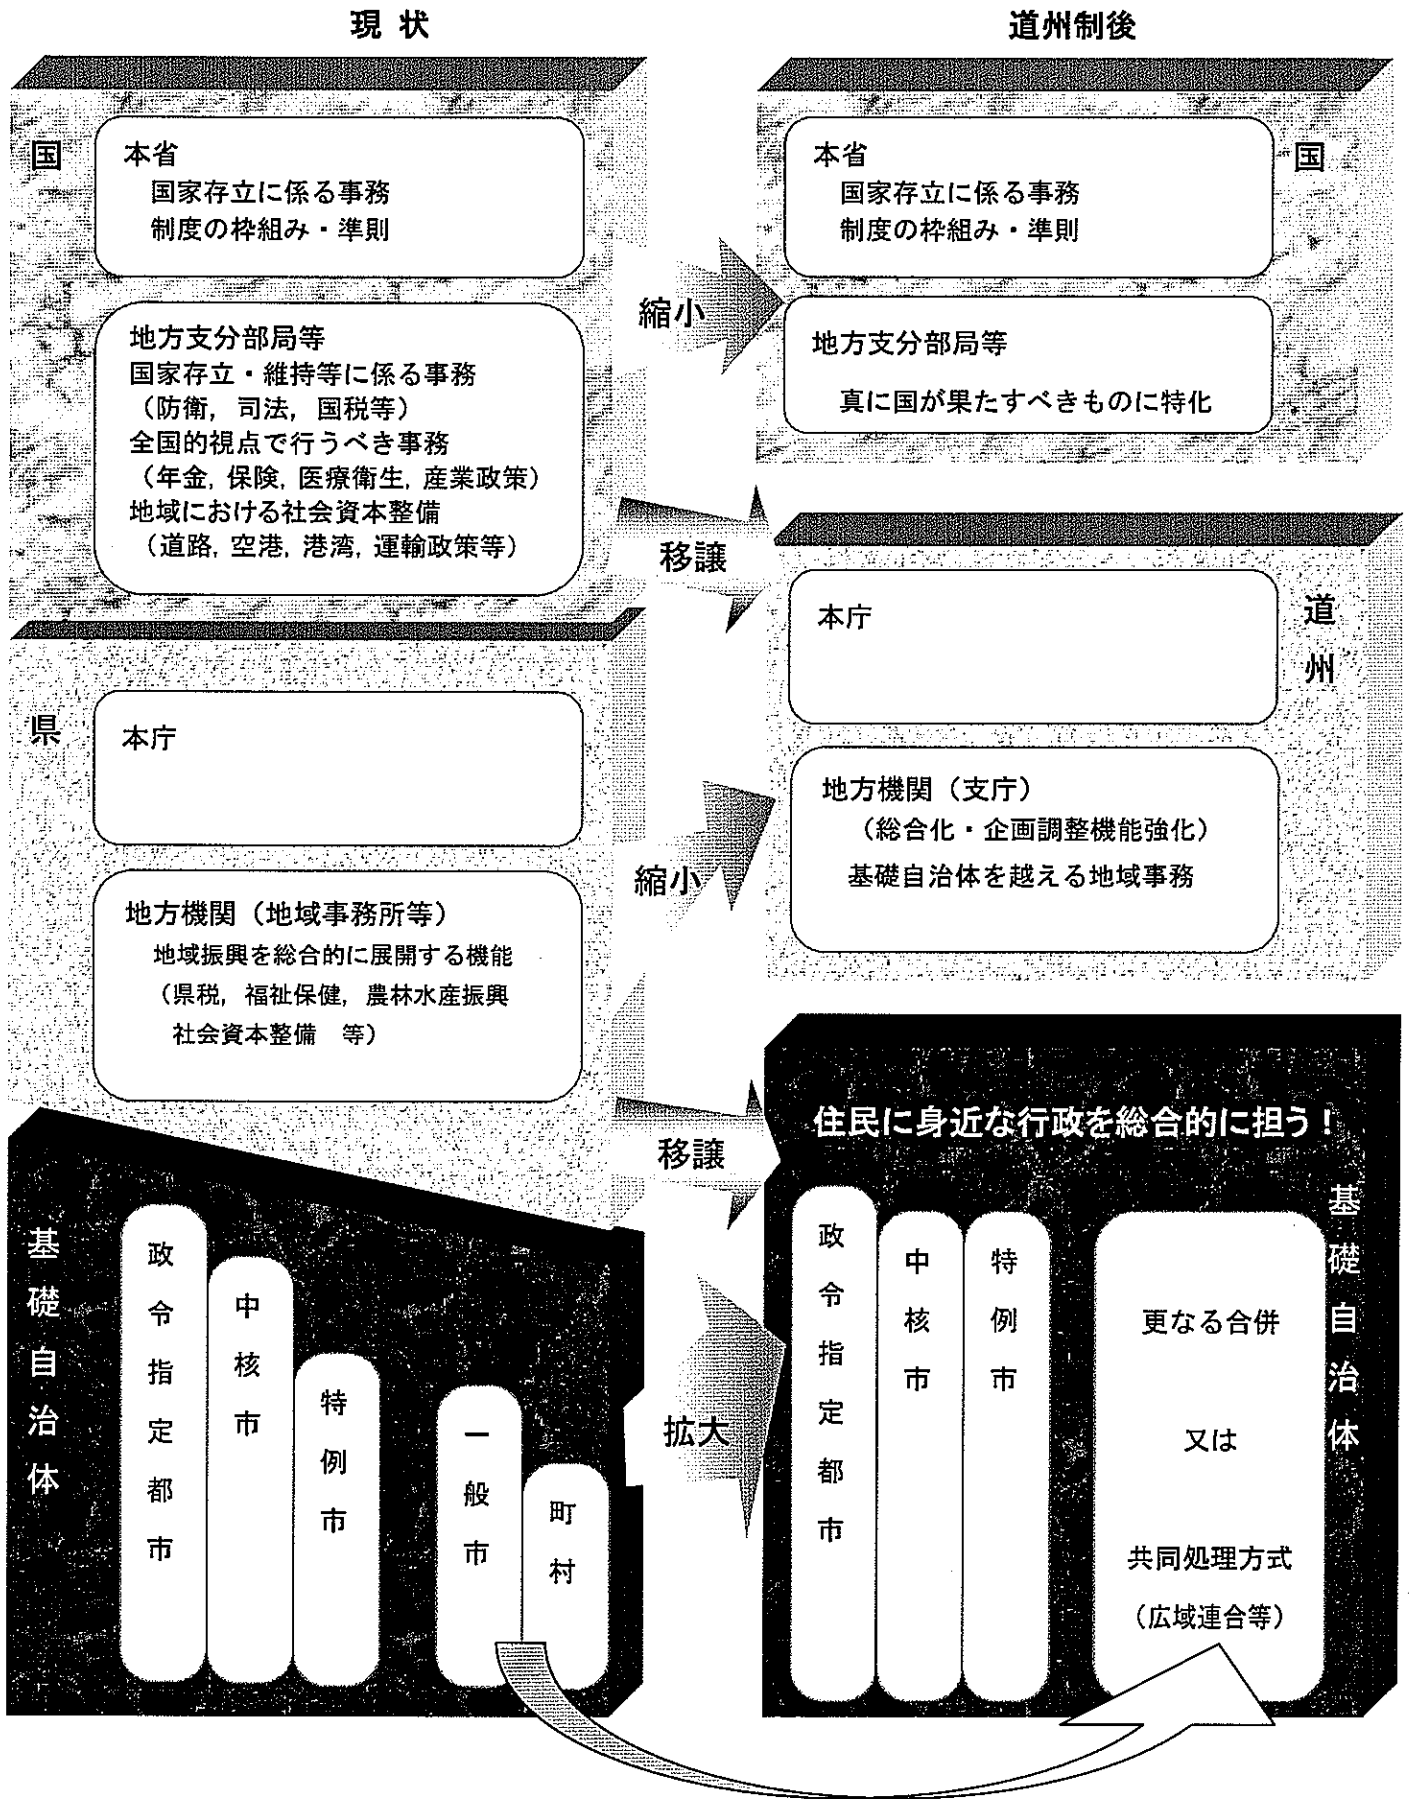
現状

国

本省
国家存立に係る事務
制度の枠組み・準則

地方支分部局等
国家存立・維持等に係る事務
（防衛，司法，国税等）
全国的視点で行うべき事務
（年金，保険，医療衛生，産業政策）
地域における社会資本整備
（道路，空港，港湾，運輸政策等）

県

本庁

地方機関（地域事務所等）
地域振興を総合的に展開する機能
（県税，福祉保健，農林水産振興
社会資本整備　等）

基礎自治体

政令指定都市

中核市

特例市

一般市

町村

縮小

移譲

縮小

移譲

拡大

道州制後

本省
国家存立に係る事務
制度の枠組み・準則

国

地方支分部局等
真に国が果たすべきものに特化

本庁

道州

地方機関（支庁）
（総合化・企画調整機能強化）
基礎自治体を越える地域事務

住民に身近な行政を総合的に担う！

基礎自治体

政令指定都市

中核市

特例市

更なる合併
又は
共同処理方式
（広域連合等）